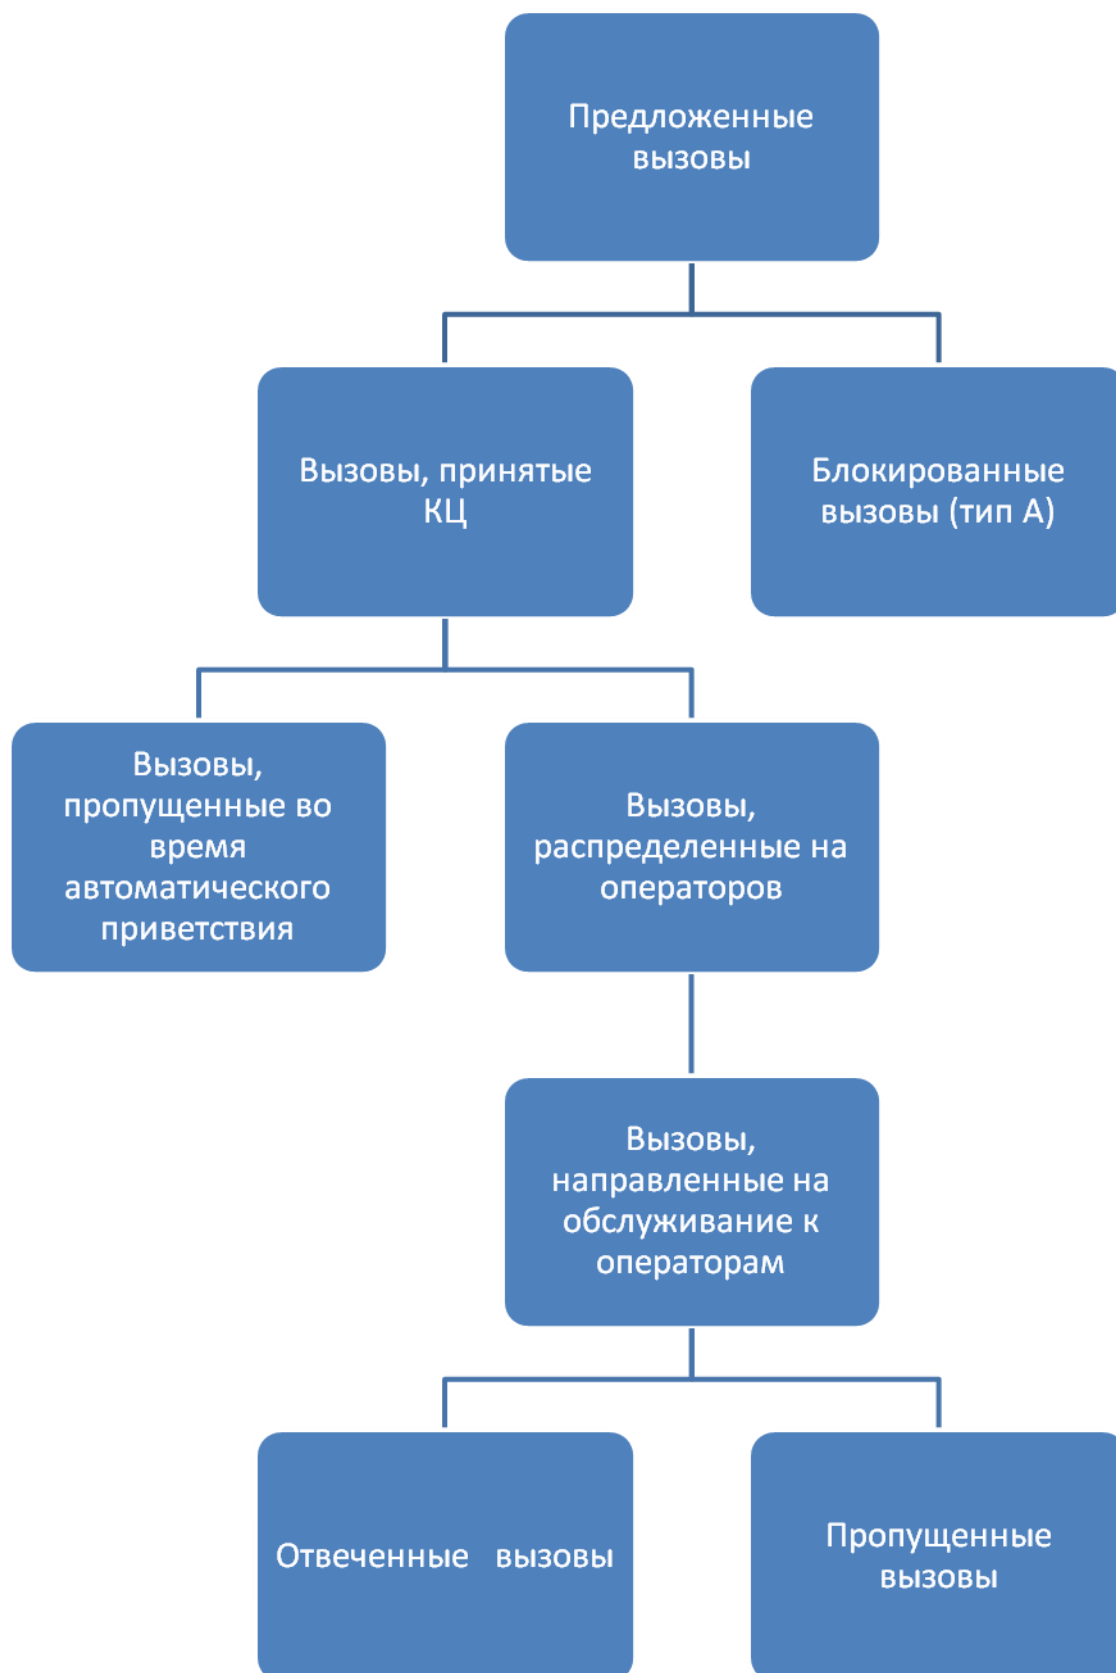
Предложенные вызовы

Вызовы, принятые КЦ

Блокированные вызовы (тип А)

Вызовы, пропущенные во время автоматического приветствия

Вызовы, распределенные на операторов

Вызовы, направленные на обслуживание к операторам

Отвеченные вызовы

Пропущенные вызовы